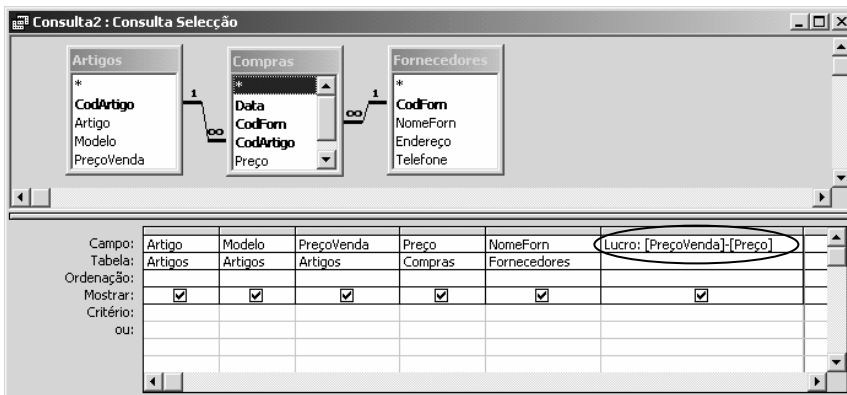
Consulta2 : Consulta Selecção

Artigos
*
CodArtigo
Artigo
Modelo
PreçoVenda

1
∞

Compras
*
Data
CodForn
CodArtigo
Preço

∞
1

Fornecedores
*
CodForn
NomeForn
Endereço
Telefone

| | | | | | | |
|---|---|---|---|---|---|---|
| Campo: | Artigo | Modelo | PreçoVenda | Preço | NomeForn | Lucro: [PreçoVenda]-[Preço] |
| Tabela: | Artigos | Artigos | Artigos | Compras | Fornecedores | |
| Ordenação: | | | | | | |
| Mostrar: | ☑ | ☑ | ☑ | ☑ | ☑ | ☑ |
| Critério: | | | | | | |
| ou: | | | | | | |